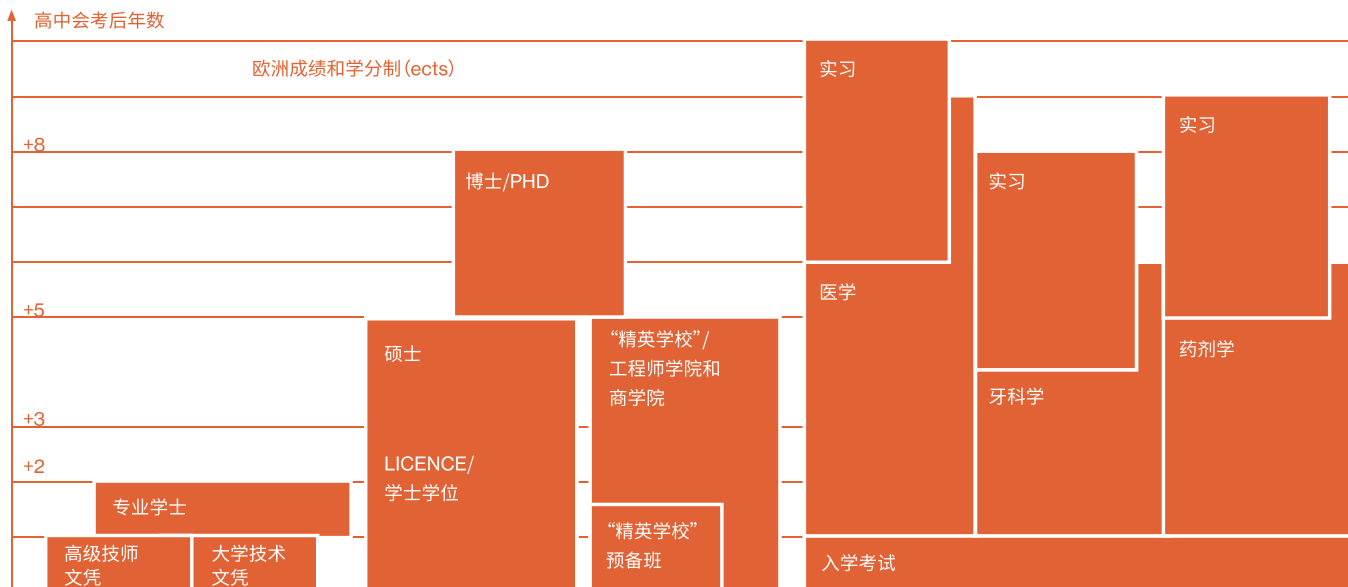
高中会考后年数

欧洲成绩和学分制（ects）

+8

+5

+3

+2

博士/PHD

硕士

LICENCE/
学士学位

专业学士

高级技师
文凭

大学技术
文凭

“精英学校”/
工程师学院和
商学院

“精英学校”
预备班

实习

医学

实习

牙科学

实习

药剂学

入学考试